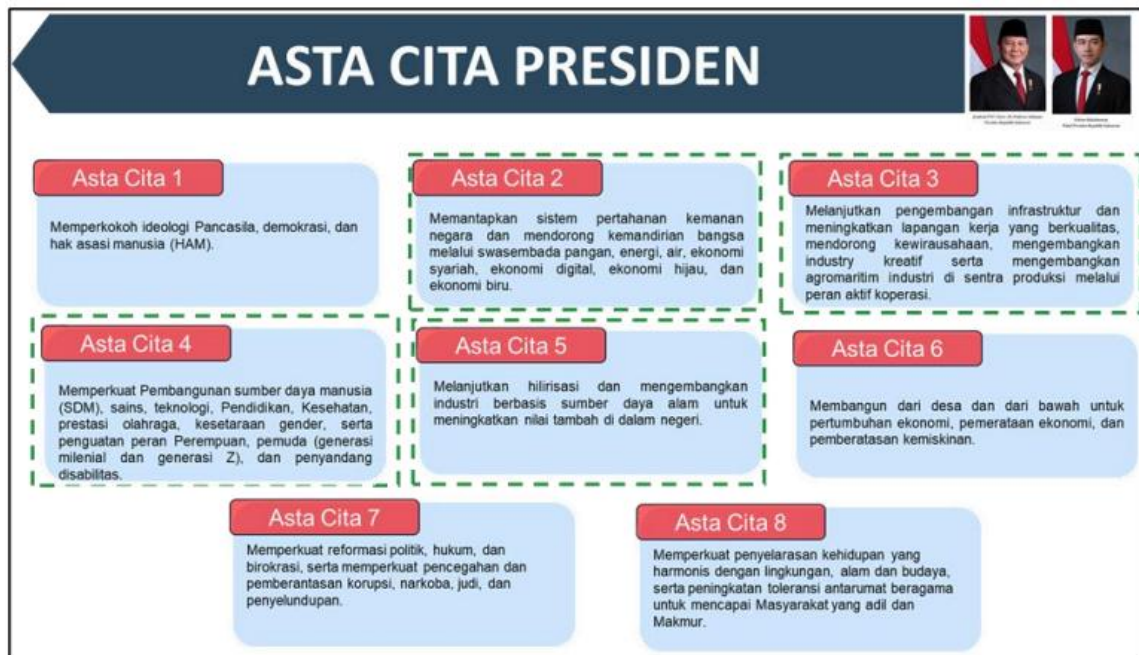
ASTA CITA PRESIDEN

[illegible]

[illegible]

Asta Cita 1

Memperkokoh ideologi Pancasila, demokrasi, dan hak asasi manusia (HAM).

Asta Cita 2

Memantapkan sistem pertahanan kemanan negara dan mendorong kemandirian bangsa melalui swasembada pangan, energi, air, ekonomi syariah, ekonomi digital, ekonomi hijau, dan ekonomi biru.

Asta Cita 3

Melanjutkan pengembangan infrastruktur dan meningkatkan lapangan kerja yang berkualitas, mendorong kewirausahaan, mengembangkan industry kreatif serta mengembangkan agromaritim industri di sentra produksi melalui peran aktif koperasi.

Asta Cita 4

Memperkuat Pembangunan sumber daya manusia (SDM), sains, teknologi, Pendidikan, Kesehatan, prestasi olahraga, kesetaraan gender, serta penguatan peran Perempuan, pemuda (generasi milenial dan generasi Z), dan penyandang disabilitas.

Asta Cita 5

Melanjutkan hilirisasi dan mengembangkan industri berbasis sumber daya alam untuk meningkatkan nilai tambah di dalam negeri.

Asta Cita 6

Membangun dari desa dan dari bawah untuk pertumbuhan ekonomi, pemerataan ekonomi, dan pemberatasan kemiskinan.

Asta Cita 7

Memperkuat reformasi politik, hukum, dan birokrasi, serta memperkuat pencegahan dan pemberantasan korupsi, narkoba, judi, dan penyelundupan.

Asta Cita 8

Memperkuat penyelarasan kehidupan yang harmonis dengan lingkungan, alam dan budaya, serta peningkatan toleransi antarumat beragama untuk mencapai Masyarakat yang adil dan Makmur.